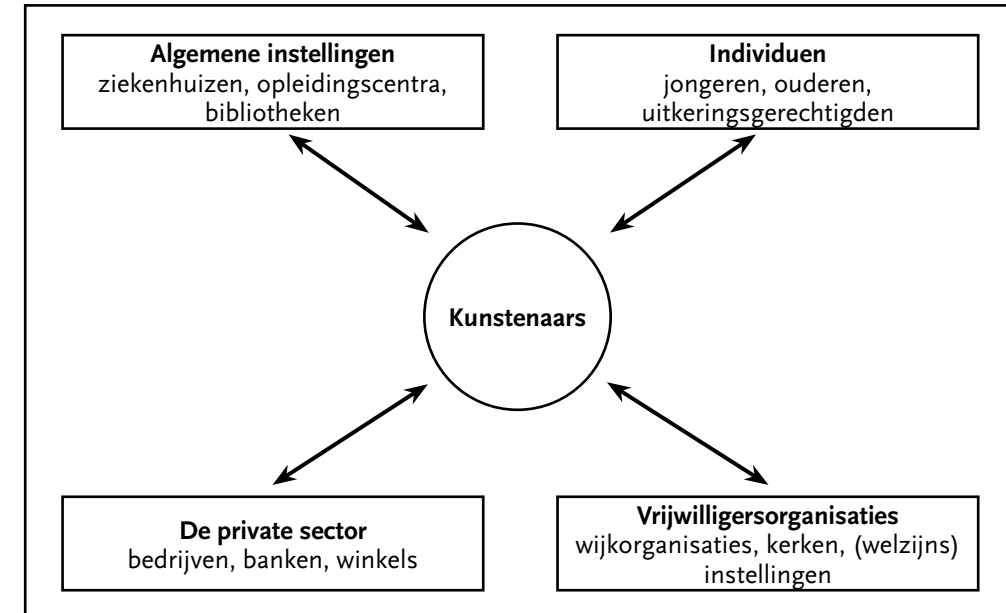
**Algemene instellingen**
ziekenhuizen, opleidingscentra, bibliotheken

**Individuen**
jongeren, ouderen, uitkeringsgerechtigden

**Kunstenaars**

**De private sector**
bedrijven, banken, winkels

**Vrijwilligersorganisaties**
wijkorganisaties, kerken, (welzijns) instellingen